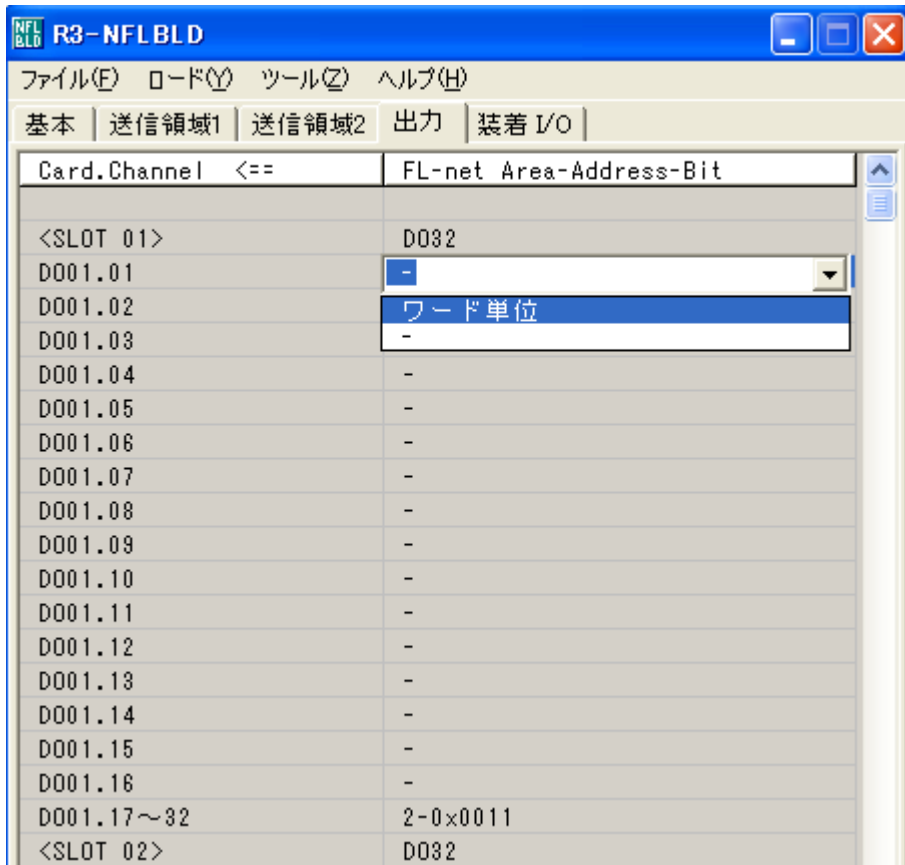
NFL BLD R3-NFLBLD

ファイル(F) ロード(Y) ツール(Z) ヘルプ(H)

基本 | 送信領域1 | 送信領域2 | 出力 | 装着 I/O

| Card.Channel <== | FL-net Area-Address-Bit |
|---|---|
| | |
| <SLOT 01> | DO32 |
| DO01.01 | - |
| DO01.02 | ワード単位 |
| DO01.03 | - |
| DO01.04 | - |
| DO01.05 | - |
| DO01.06 | - |
| DO01.07 | - |
| DO01.08 | - |
| DO01.09 | - |
| DO01.10 | - |
| DO01.11 | - |
| DO01.12 | - |
| DO01.13 | - |
| DO01.14 | - |
| DO01.15 | - |
| DO01.16 | - |
| DO01.17～32 | 2-0x0011 |
| <SLOT 02> | DO32 |